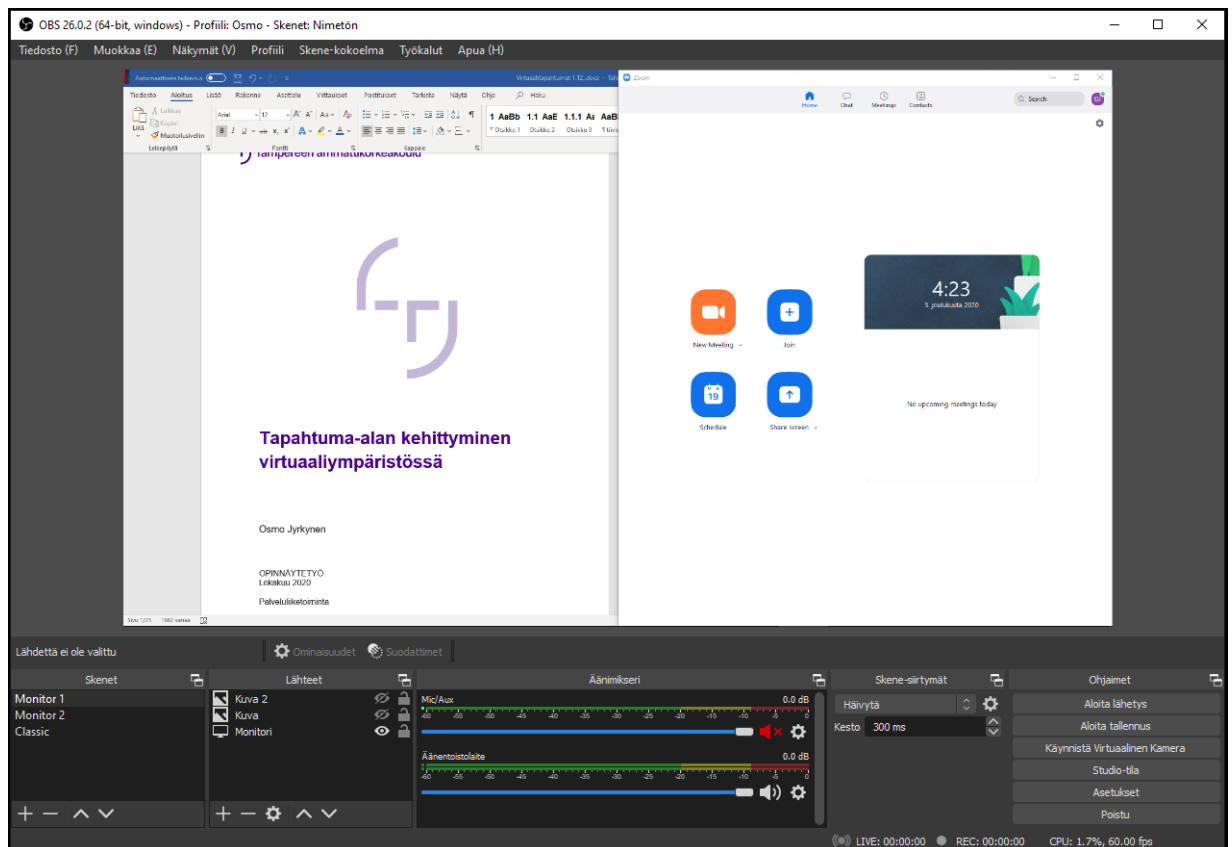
OBS 26.0.2 (64-bit, windows) - Profiili: Osmo - Skenet: Nimetön

Tiedosto (F) Muokkaa (E) Näkymät (V) Profiili Skene-kokoelma Työkalut Apua (H)

Automaattinen tallennus Virtuaalitapahtumat 1.12.docx

Tiedosto Aloitus Lisää Rakenne Asettelu Viittaukset Postitukset Tarkista Näytä Ohje Haku

Liitä Leikkaa Kopioi Muotoilusivellin Leikepöytä Arial 12 Fontti Kappale 1 AaBb 1.1 AaE 1.1.1 Aa AaBb Otsikko 1 Otsikko 2 Otsikko 3

tampereen ammattikorkeakoulu

Tapahtuma-alan kehittyminen virtuaaliympäristössä

Osmo Jyrkynen

OPINNÄYTETYÖ
Lokakuu 2020

Palveluliiketoiminta

Sivu 1/25 1862 sanaa

Zoom

Home Chat Meetings Contacts Search

4:23
5. joulukuuta 2020

New Meeting Join

Schedule Share screen

No upcoming meetings today

Lähdettä ei ole valittu Ominaisuudet Suodattimet

Skenet
Monitor 1
Monitor 2
Classic

Lähteet
Kuva 2
Kuva
Monitori

Äänimikseri
Mic/Aux 0.0 dB
-60 -55 -50 -45 -40 -35 -30 -25 -20 -15 -10 -5 0
Äänentoistolaite 0.0 dB
-60 -55 -50 -45 -40 -35 -30 -25 -20 -15 -10 -5 0

Skene-siirtymät
Häivytä
Kesto 300 ms

Ohjaimet
Aloita lähetys
Aloita tallennus
Käynnistä Virtuaalinen Kamera
Studio-tila
Asetukset
Poistu

LIVE: 00:00:00 REC: 00:00:00 CPU: 1.7%, 60.00 fps